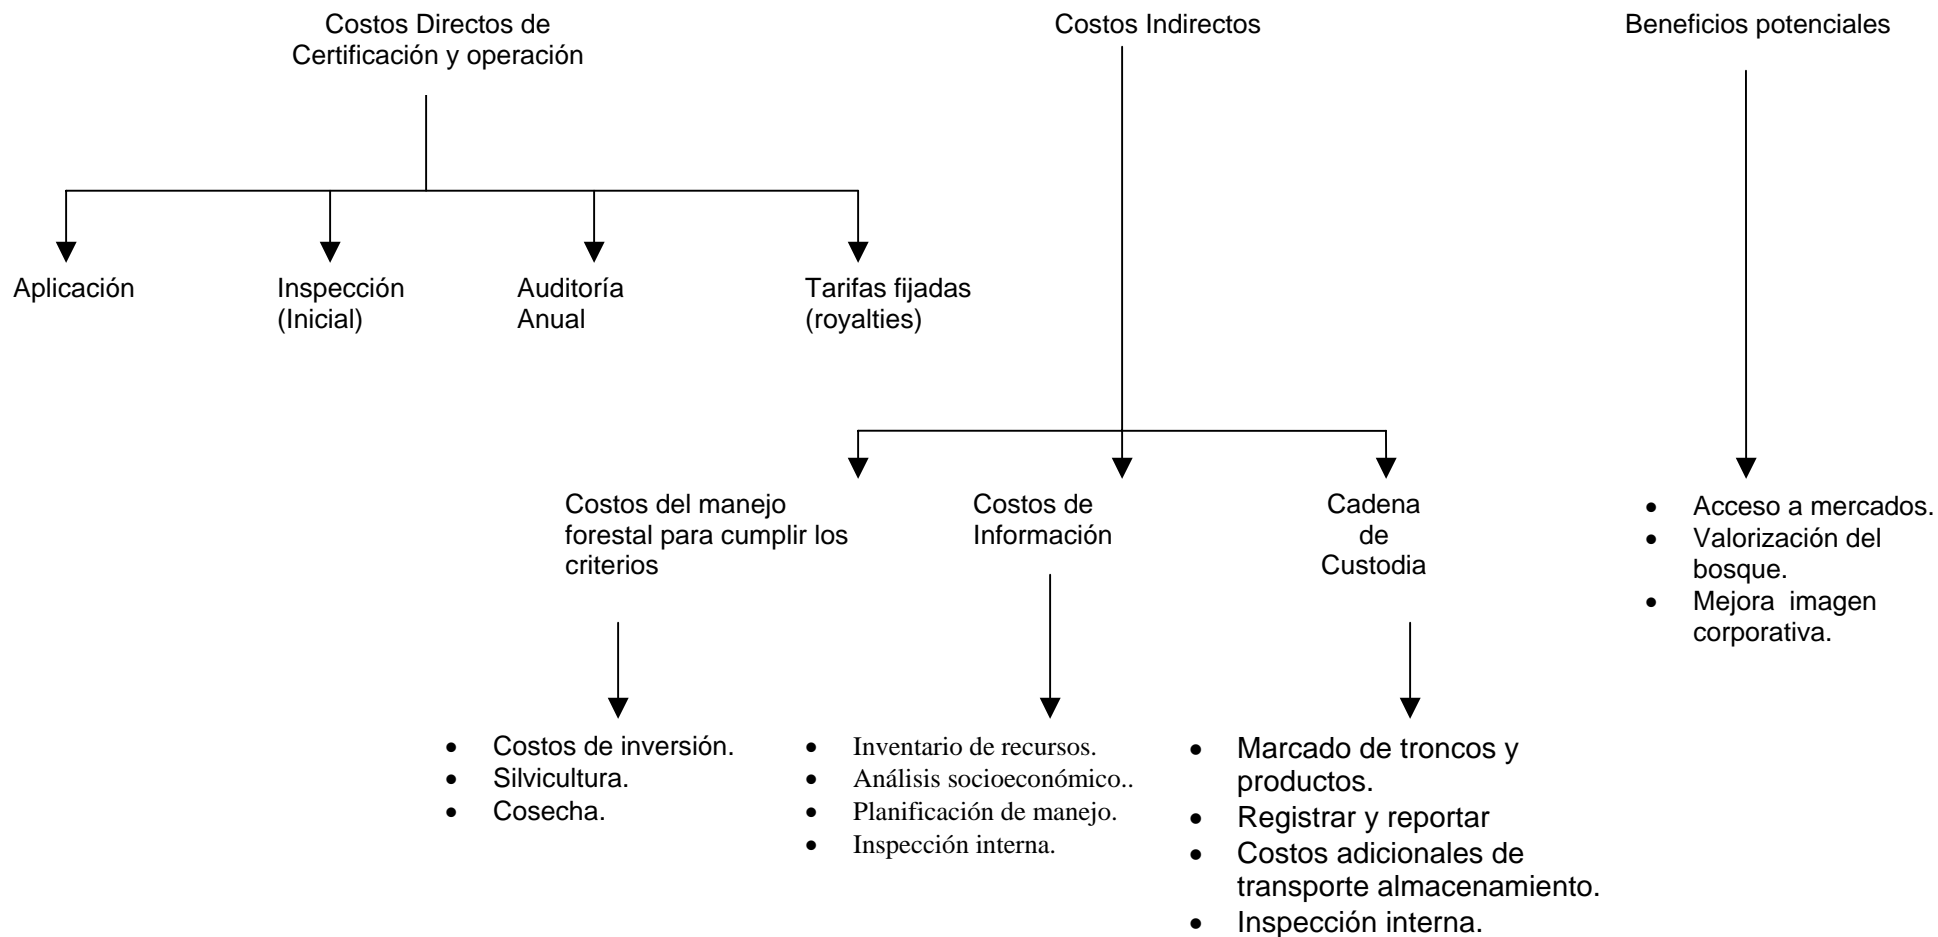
Costos Directos de Certificación y operación

Aplicación

Inspección (Inicial)

Auditoría Anual

Tarifas fijadas (royalties)

Costos Indirectos

Costos del manejo forestal para cumplir los criterios

- Costos de inversión.
- Silvicultura.
- Cosecha.

Costos de Información

- Inventario de recursos.
- Análisis socioeconómico..
- Planificación de manejo.
- Inspección interna.

Cadena de Custodia

- Marcado de troncos y productos.
- Registrar y reportar
- Costos adicionales de transporte almacenamiento.
- Inspección interna.

Beneficios potenciales

- Acceso a mercados.
- Valorización del bosque.
- Mejora imagen corporativa.